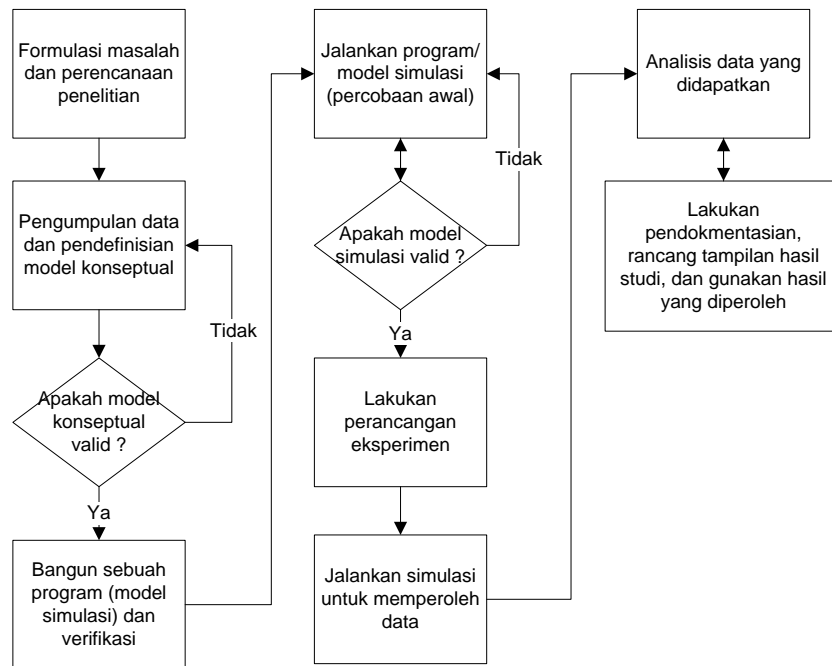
Formulasi masalah dan perencanaan penelitian

Pengumpulan data dan pendefinisian model konseptual

Apakah model konseptual valid ?

Tidak

Ya

Bangun sebuah program (model simulasi) dan verifikasi

Jalankan program/ model simulasi (percobaan awal)

Apakah model simulasi valid ?

Tidak

Ya

Lakukan perancangan eksperimen

Jalankan simulasi untuk memperoleh data

Analisis data yang didapatkan

Lakukan pendokmentasian, rancang tampilan hasil studi, dan gunakan hasil yang diperoleh